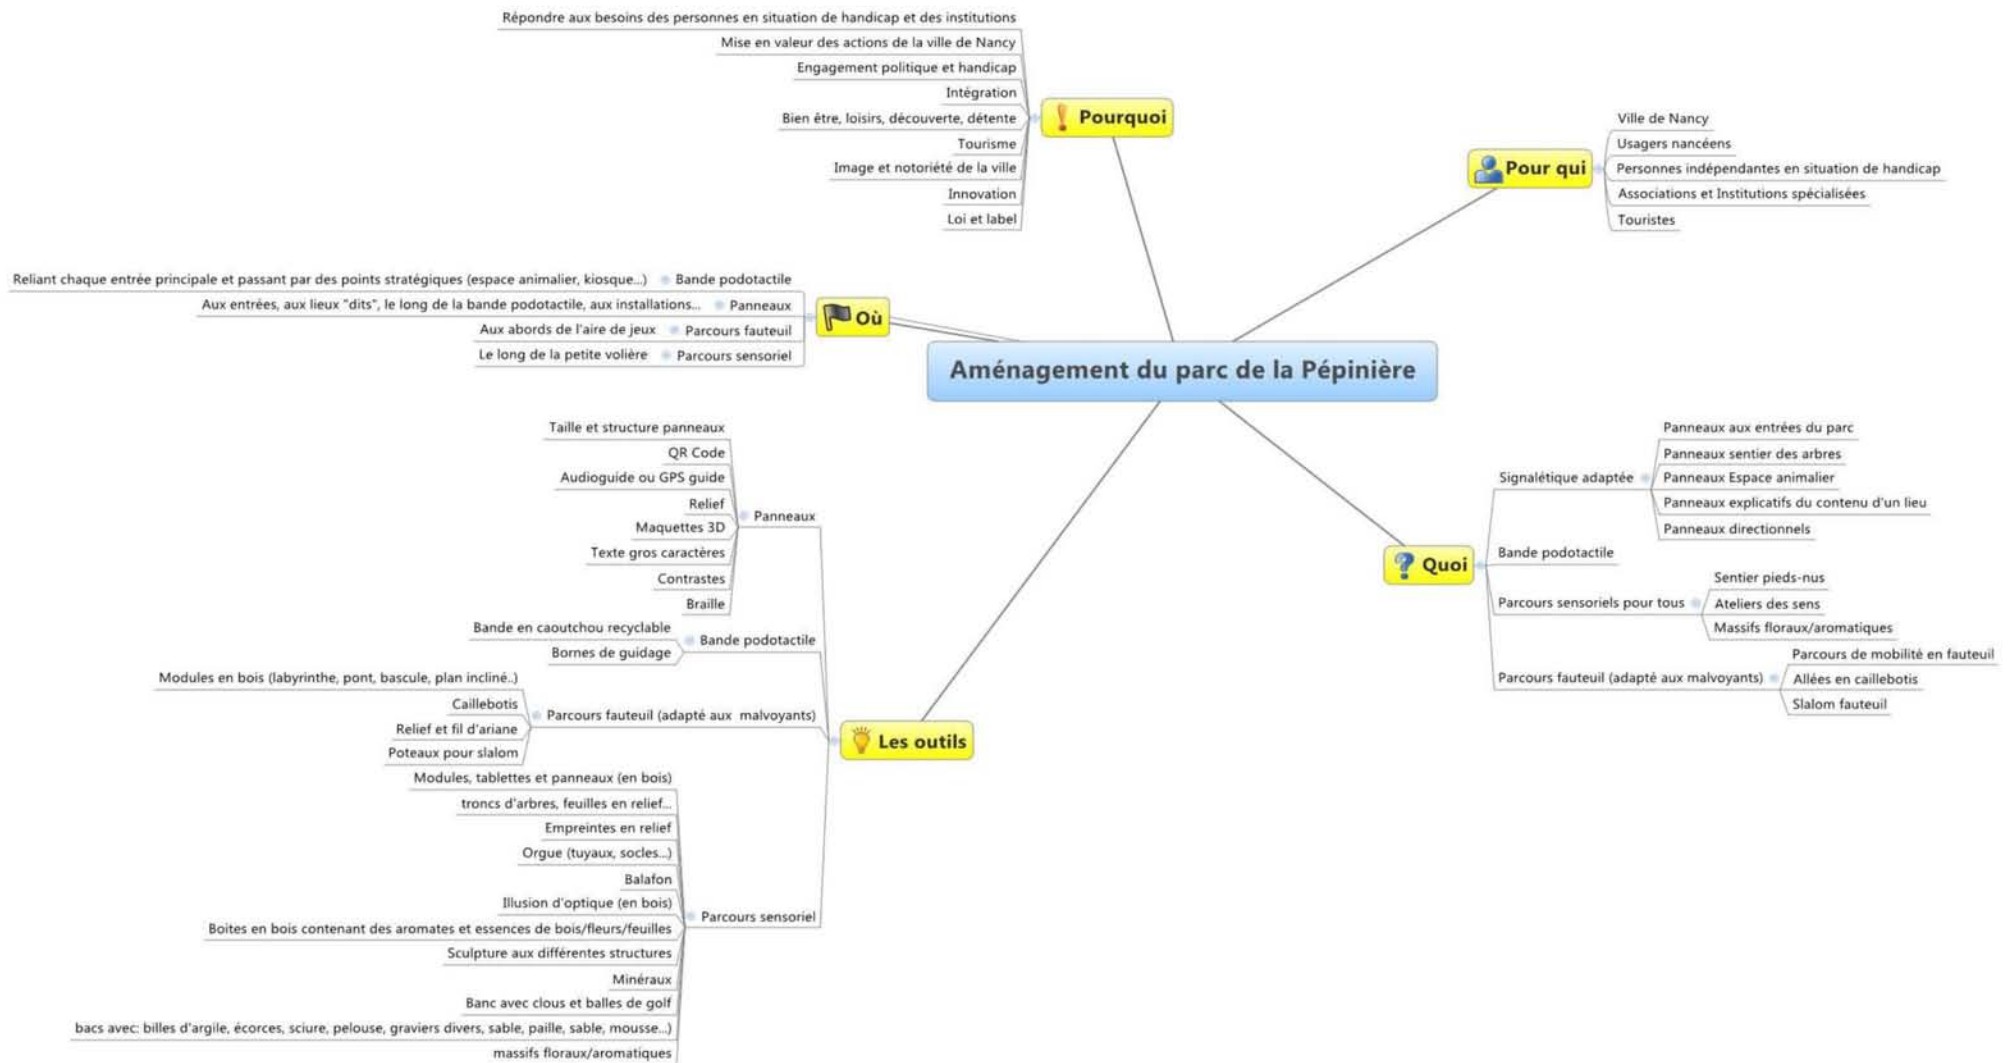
Aménagement du parc de la Pépinière

Pourquoi
Répondre aux besoins des personnes en situation de handicap et des institutions
Mise en valeur des actions de la ville de Nancy
Engagement politique et handicap
Intégration
Bien être, loisirs, découverte, détente
Tourisme
Image et notoriété de la ville
Innovation
Loi et label

Pour qui
Ville de Nancy
Usagers nancéens
Personnes indépendantes en situation de handicap
Associations et Institutions spécialisées
Touristes

Où
Bande podotactile
Reliant chaque entrée principale et passant par des points stratégiques (espace animalier, kiosque...)
Panneaux
Aux entrées, aux lieux "dits", le long de la bande podotactile, aux installations...
Parcours fauteuil
Aux abords de l'aire de jeux
Parcours sensoriel
Le long de la petite volière

Quoi
Signalétique adaptée
Panneaux aux entrées du parc
Panneaux sentier des arbres
Panneaux Espace animalier
Panneaux explicatifs du contenu d'un lieu
Panneaux directionnels
Bande podotactile
Parcours sensoriels pour tous
Sentier pieds-nus
Ateliers des sens
Massifs floraux/aromatiques
Parcours fauteuil (adapté aux malvoyants)
Parcours de mobilité en fauteuil
Allées en caillebotis
Slalom fauteuil

Les outils
Panneaux
Taille et structure panneaux
QR Code
Audioguide ou GPS guide
Relief
Maquettes 3D
Texte gros caractères
Contrastes
Braille
Bande podotactile
Bande en caoutchou recyclable
Bornes de guidage
Parcours fauteuil (adapté aux malvoyants)
Modules en bois (labyrinthe, pont, bascule, plan incliné..)
Caillebotis
Relief et fil d'ariane
Poteaux pour slalom
Parcours sensoriel
Modules, tablettes et panneaux (en bois)
troncs d'arbres, feuilles en relief...
Empreintes en relief
Orgue (tuyaux, socles...)
Balafon
Illusion d'optique (en bois)
Boites en bois contenant des aromates et essences de bois/fleurs/feuilles
Sculpture aux différentes structures
Minéraux
Banc avec clous et balles de golf
bacs avec: billes d'argile, écorces, sciure, pelouse, graviers divers, sable, paille, sable, mousse...)
massifs floraux/aromatiques